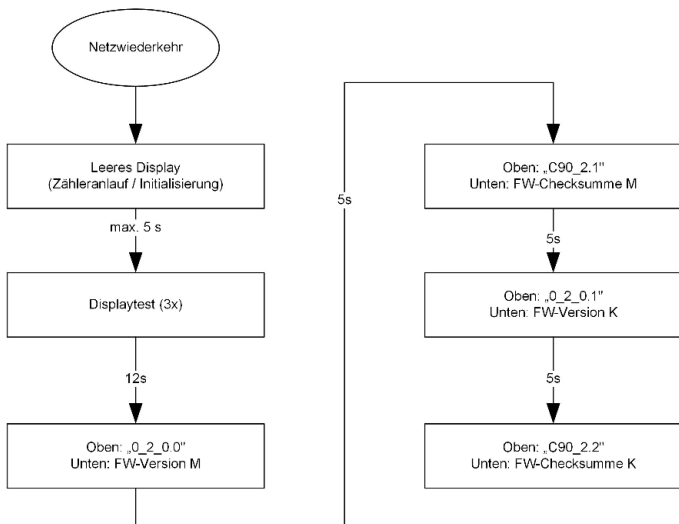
Netzwiederkehr

Leeres Display
(Zähleranlauf / Initialisierung)

max. 5 s

Displaytest (3x)

12s

Oben: „0_2_0.0"
Unten: FW-Version M

5s

Oben: „C90_2.1"
Unten: FW-Checksumme M

5s

Oben: „0_2_0.1"
Unten: FW-Version K

5s

Oben: „C90_2.2"
Unten: FW-Checksumme K